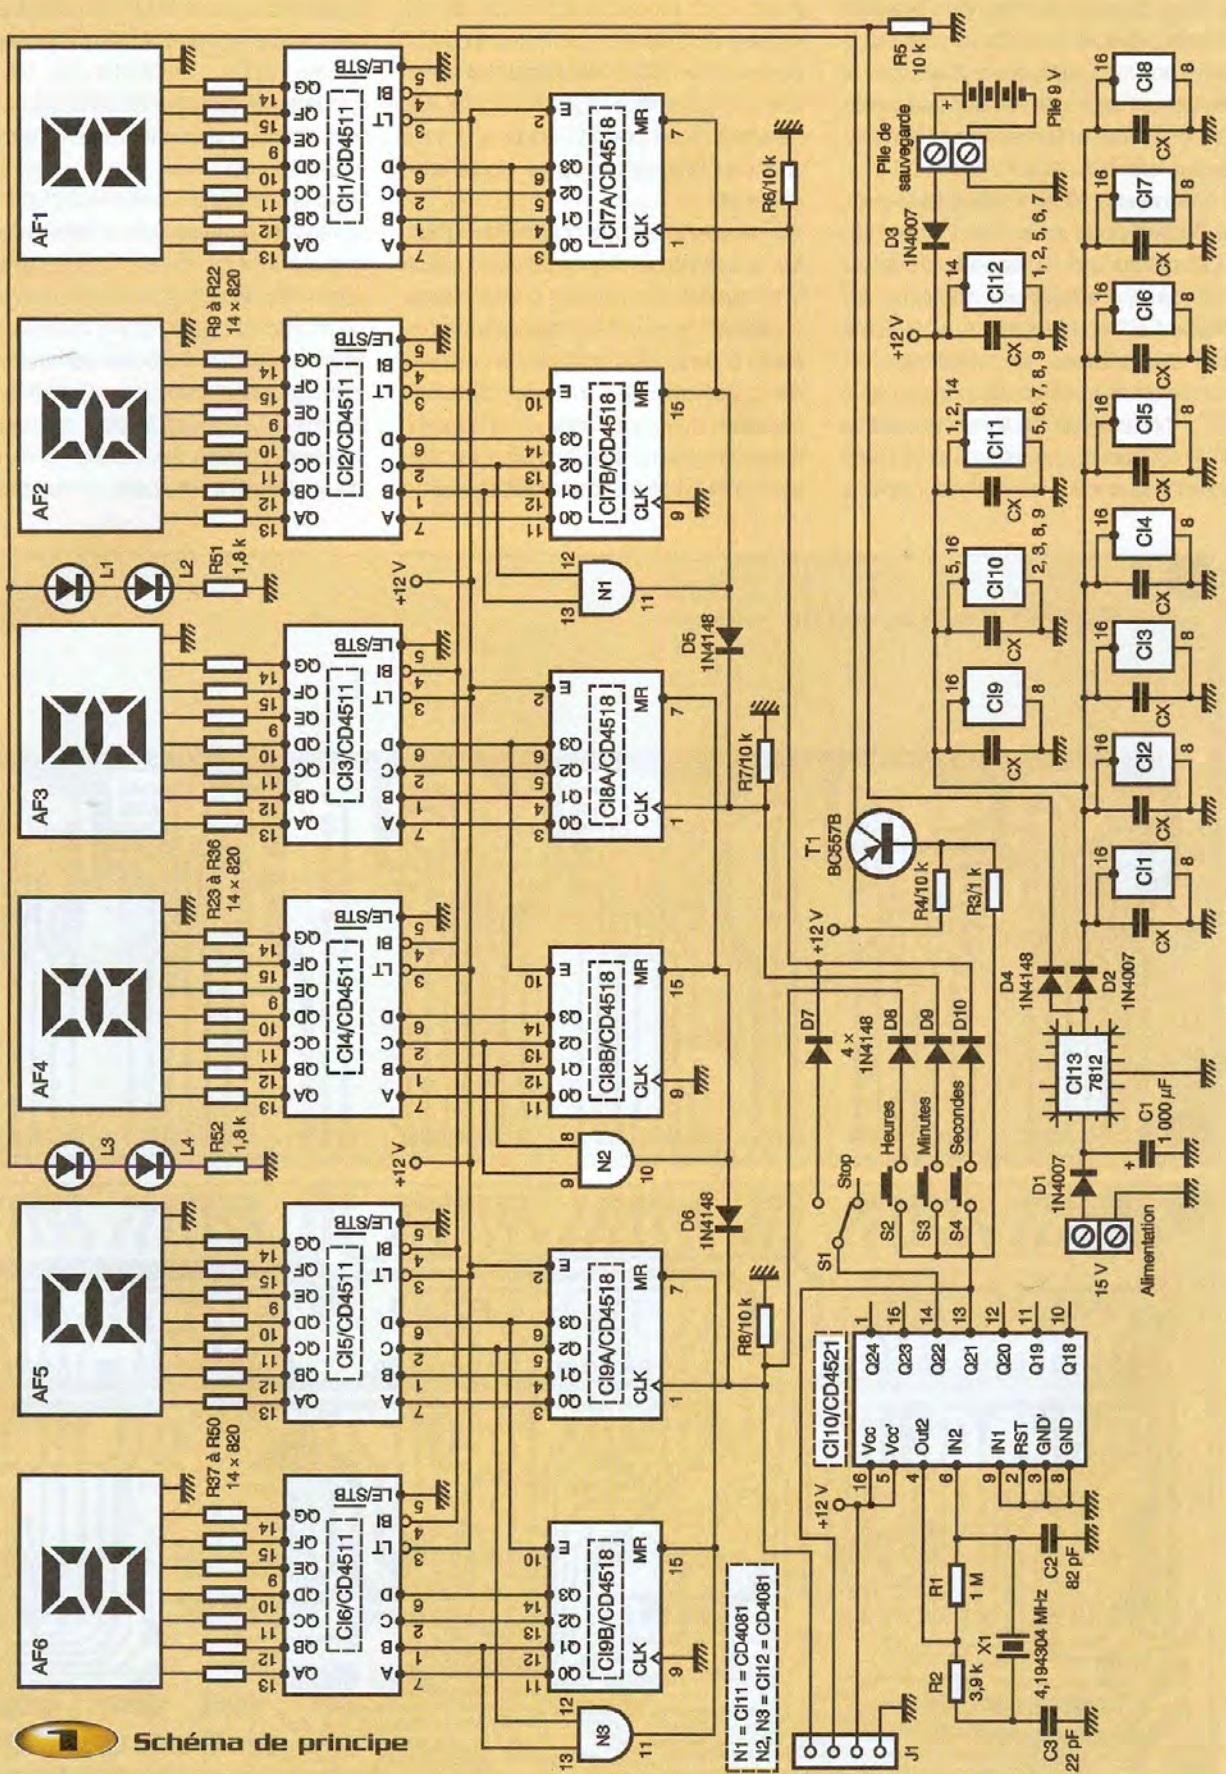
1 Schéma de principe

AF1
AF2
AF3
AF4
AF5
AF6

CI1/CD4511
CI2/CD4511
CI3/CD4511
CI4/CD4511
CI5/CD4511
CI6/CD4511

QA QB QC QD QE QF QG
13 12 11 10 9 15 14
A B C D LT BI LE/STB
7 1 2 6 3 4 5

CI7A/CD4518
CI7B/CD4518
CI8A/CD4518
CI8B/CD4518
CI9A/CD4518
CI9B/CD4518

Q0 Q1 Q2 Q3 E CLK MR

R9 à R22
14 × 820
R23 à R36
14 × 820
R37 à R50
14 × 820

L1 L2 L3 L4
R51 1,8 k
R52 1,8 k

N1 N2 N3
+12 V

D5 1N4148
D6 1N4148
R6/10 k
R7/10 k
R8/10 k

N1 = CI11 = CD4081
N2, N3 = CI12 = CD4081

J1

CI10/CD4521
Vcc Vcc' Out2 IN2 IN1 RST GND' GND
Q24 Q23 Q22 Q21 Q20 Q19 Q18
16 5 4 6 9 2 3 8
1 15 14 13 12 11 10

R1 1 M
R2 3,9 k
X1 4,194304 MHz
C2 82 pF
C3 22 pF

S1 Stop
S2 Heures
S3 Minutes
S4 Secondes
D7 D8 D9 D10
4 × 1N4148

T1 BC557B
R4/10 k
R3/1 k
R5 10 k

Pile de sauvegarde
Pile 9 V
D3 1N4007

CI12 14 CX 1, 2, 5, 6, 7
CI11 1, 2, 14 CX 5, 6, 7, 8, 9
CI10 5, 16 CX 2, 3, 8, 9
CI9 16 CX 8

CI1 CI2 CI3 CI4 CI5 CI6 CI7 CI8
16 8 CX

D4 1N4148
D2 1N4007
CI13 7812
C1 1 000 µF
D1 1N4007
15 V
Alimentation